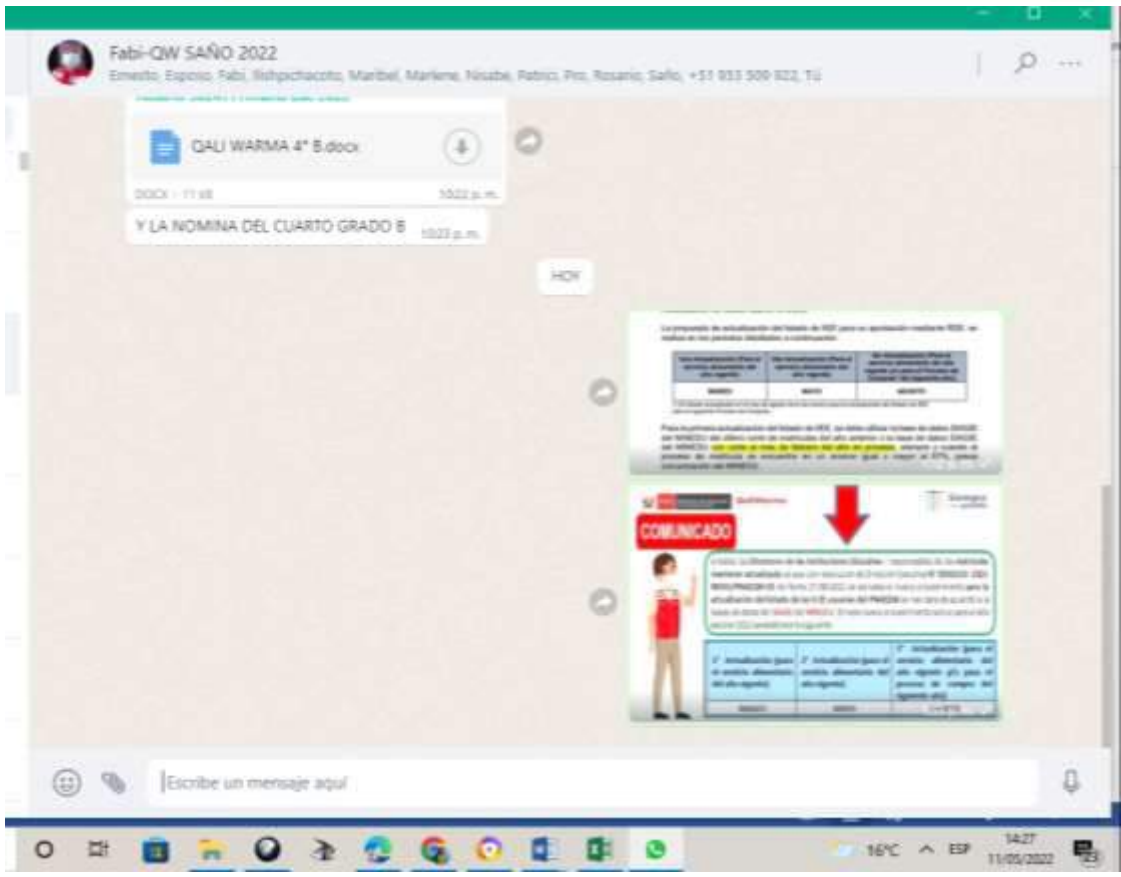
Fabi-QW SAÑO 2022

Ernesto, Esposo, Fabi, Rishpichacoto, Maribel, Marlene, Nisabe, Patrici, Pro, Rosario, Saño, +51 933 509 922, Tú

QALI WARMA 4° B.docx

DOCX • 11 kB

10:22 p. m.

Y LA NOMINA DEL CUARTO GRADO B

10:23 p. m.

HOY

La propuesta de actualización del listado de IIEE para su aprobación mediante RDE, se realiza en los periodos detallados a continuación:

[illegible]

Para la primera actualización del listado de IIEE, se debe utilizar la base de datos SIAGIE del MINEDU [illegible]

COMUNICADO

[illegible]

Escribe un mensaje aquí

16°C ESP 14:27 11/05/2022